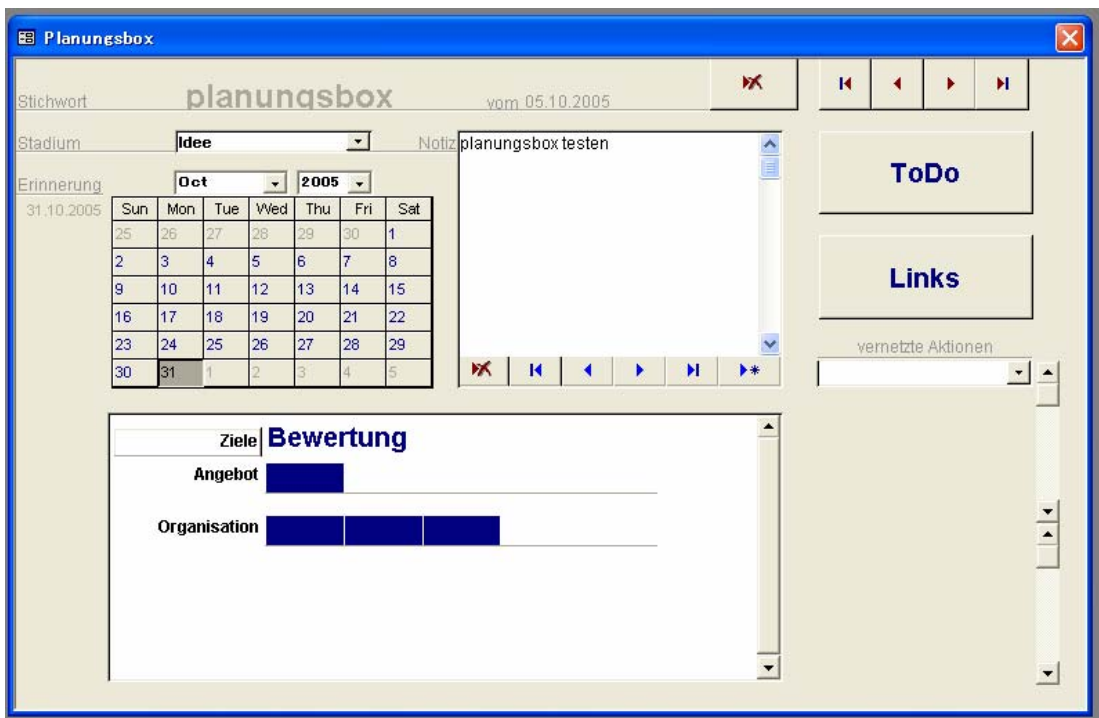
Planungsbox

Stichwort planungsbox vom 05.10.2005

Stadium Idee

Notiz planungsbox testen

Erinnerung Oct 2005

31.10.2005

| Sun | Mon | Tue | Wed | Thu | Fri | Sat |
|---|---|---|---|---|---|---|
| 25 | 26 | 27 | 28 | 29 | 30 | 1 |
| 2 | 3 | 4 | 5 | 6 | 7 | 8 |
| 9 | 10 | 11 | 12 | 13 | 14 | 15 |
| 16 | 17 | 18 | 19 | 20 | 21 | 22 |
| 23 | 24 | 25 | 26 | 27 | 28 | 29 |
| 30 | 31 | 1 | 2 | 3 | 4 | 5 |

ToDo

Links

vernetzte Aktionen

Ziele Bewertung

Angebot

Organisation